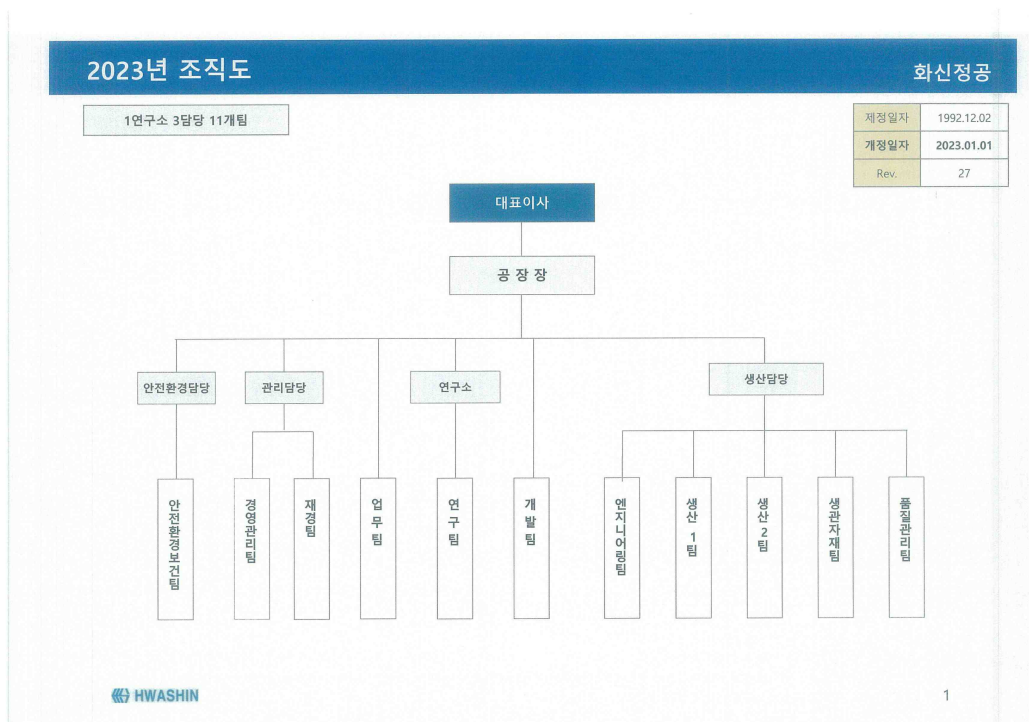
2023년 조직도

화신정공

1연구소 3담당 11개팀

| 제정일자 | 1992.12.02 |
|---|---|
| 개정일자 | 2023.01.01 |
| Rev. | 27 |

대표이사

공 장 장

안전환경담당

관리담당

연구소

생산담당

안전환경보건팀

경영관리팀

재경팀

업무팀

연구팀

개발팀

엔지니어링팀

생산 1팀

생산 2팀

생관자재팀

품질관리팀

HWASHIN

1